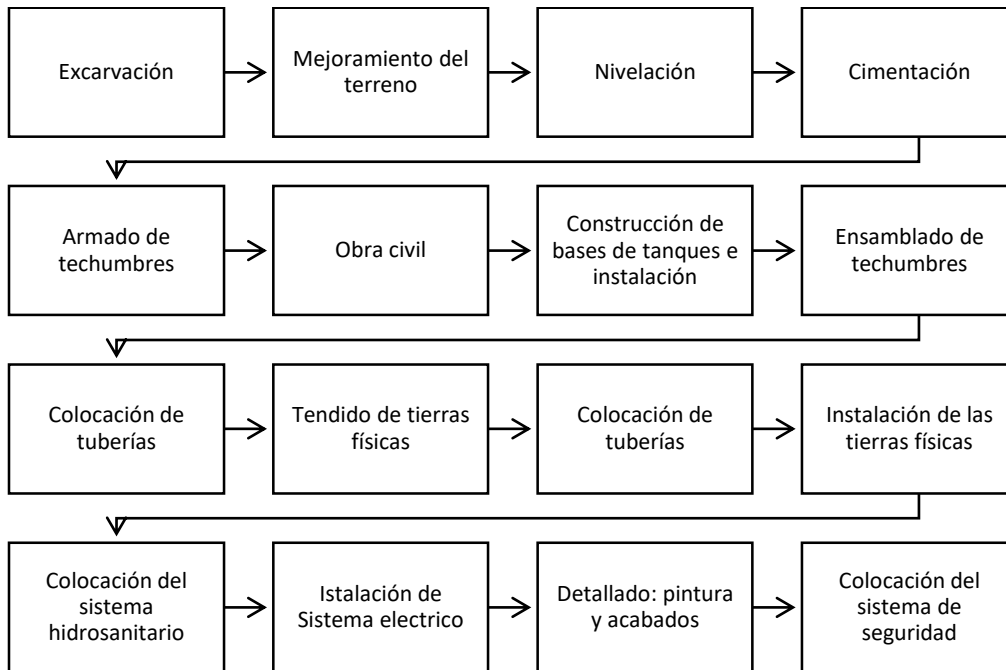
Excarvación

Mejoramiento del terreno

Nivelación

Cimentación

Armado de techumbres

Obra civil

Construcción de bases de tanques e instalación

Ensamblado de techumbres

Colocación de tuberías

Tendido de tierras físicas

Colocación de tuberías

Instalación de las tierras físicas

Colocación del sistema hidrosanitario

Istalación de Sistema electrico

Detallado: pintura y acabados

Colocación del sistema de seguridad